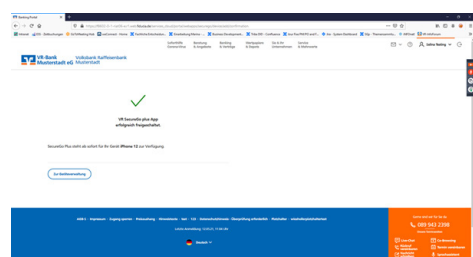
VR-Bank Musterstadt eG

Volksbank Raiffeisenbank Musterstadt

VR SecureGo plus App erfolgreich freigeschaltet.

SecureGo Plus steht ab sofort für Ihr Gerät iPhone 12 zur Verfügung.

Zur Geräteverwaltung

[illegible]

Deutsch